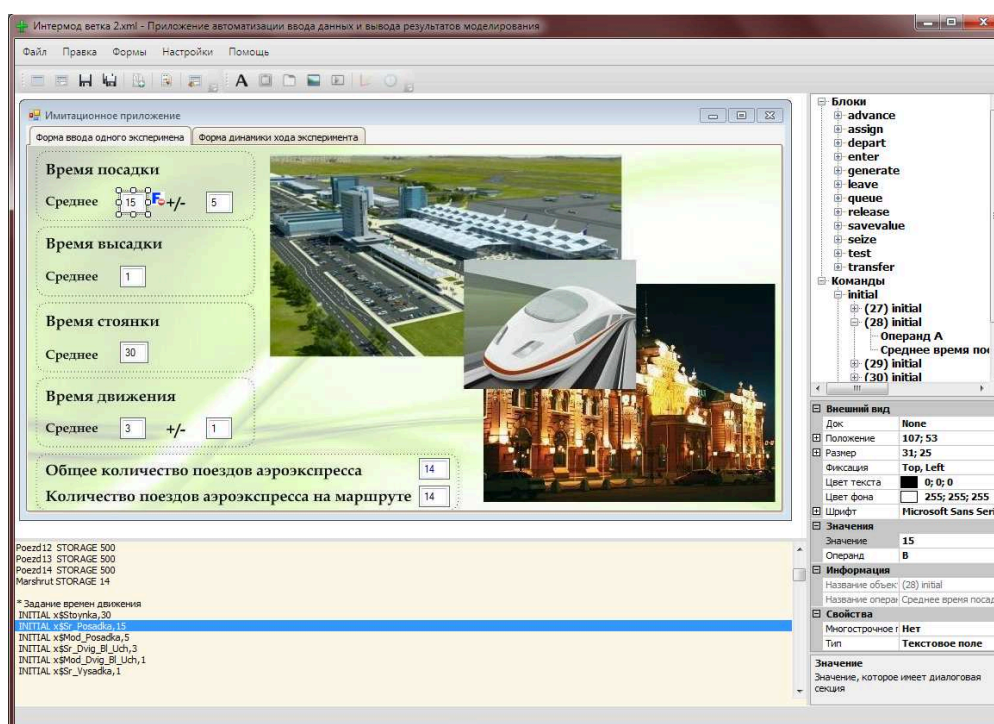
Интермод ветка 2.xml - Приложение автоматизации ввода данных и вывода результатов моделирования

Файл Правка Формы Настройки Помощь

A

Имитационное приложение

Форма ввода одного эксперимена | Форма динамики хода эксперимента

Время посадки

Среднее 15 +/- 5

Время высадки

Среднее 1

Время стоянки

Среднее 30

Время движения

Среднее 3 +/- 1

Общее количество поездов аэроэкспресса 14

Количество поездов аэроэкспресса на маршруте 14

Блоки
advance
assign
depart
enter
generate
leave
queue
release
savevalue
seize
test
transfer
Команды
initial
(27) initial
(28) initial
Операнд А
Среднее время пос
(29) initial
(30) initial

| Внешний вид | |
|---|---|
| Док | None |
| Положение | 107; 53 |
| Размер | 31; 25 |
| Фиксация | Top, Left |
| Цвет текста | 0; 0; 0 |
| Цвет фона | 255; 255; 255 |
| Шрифт | Microsoft Sans Seri |
| Значения | |
| Значение | 15 |
| Операнд | B |
| Информация | |
| Название объек | (28) initial |
| Название опера | Среднее время посад |
| Свойства | |
| Многострочное | Нет |
| Тип | Текстовое поле |

Значение
Значение, которое имеет диалоговая секция

Poezd12 STORAGE 500
Poezd13 STORAGE 500
Poezd14 STORAGE 500
Marshrut STORAGE 14

* Задание времен движения
INITIAL x$Stoynka,30
INITIAL x$Sr_Posadka,15
INITIAL x$Mod_Posadka,5
INITIAL x$Sr_Dvig_Bl_Uch,3
INITIAL x$Mod_Dvig_Bl_Uch,1
INITIAL x$Sr_Vysadka,1